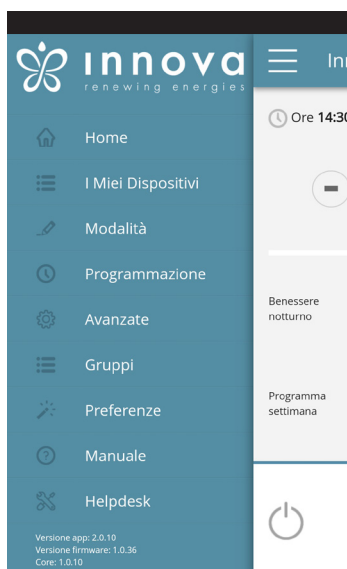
innova
renewing energies

Home

I Miei Dispositivi

Modalità

Programmazione

Avanzate

Gruppi

Preferenze

Manuale

Helpdesk

Versione app: 2.0.10
Versione firmware: 1.0.36
Core: 1.0.10

Inn

Ore 14:3

–

Benessere notturno

Programma settimana